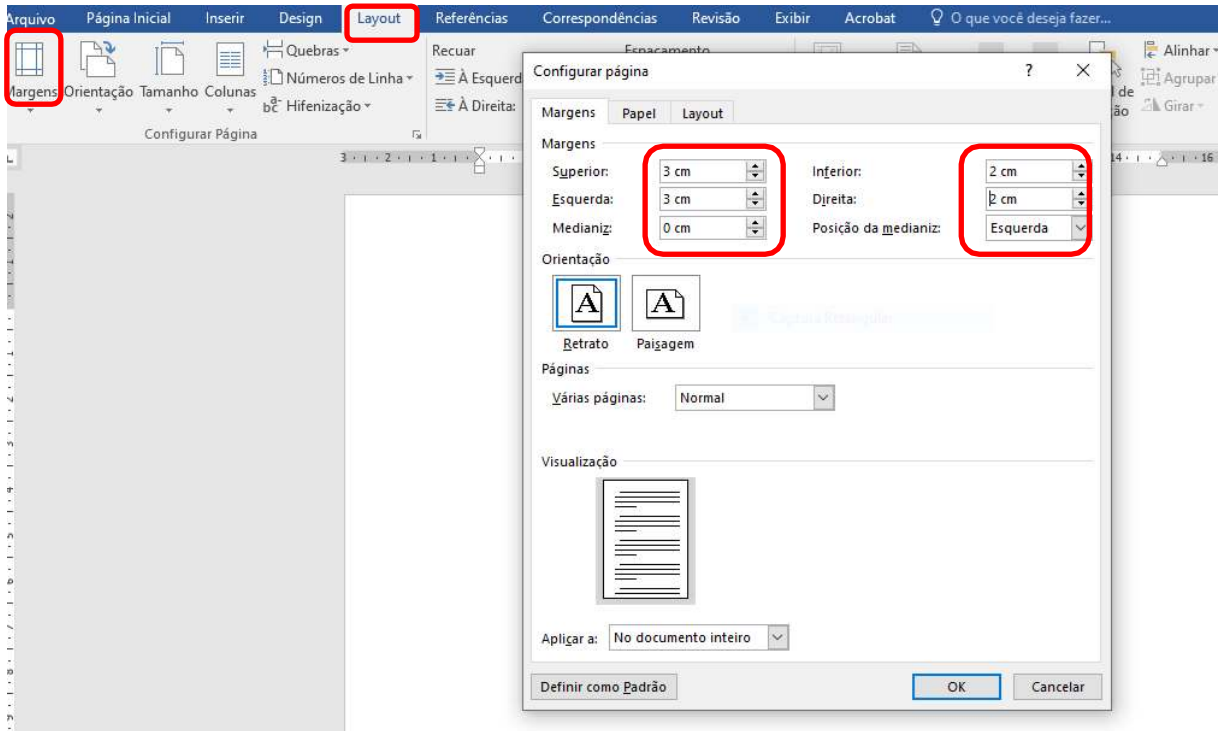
Arquivo Página Inicial Inserir Design Layout Referências Correspondências Revisão Exibir Acrobat O que você deseja fazer...

Margens Orientação Tamanho Colunas
Quebras
Números de Linha
Hifenização
Configurar Página

Recuar
À Esquerd
À Direita:
Espaçamento

Alinhar
Agrupar
Girar

Configurar página
?
X

Margens Papel Layout

Margens
Superior: 3 cm
Inferior: 2 cm
Esquerda: 3 cm
Direita: 2 cm
Medianiz: 0 cm
Posição da medianiz: Esquerda

Orientação
Retrato Paisagem

Páginas
Várias páginas: Normal

Visualização

Aplicar a: No documento inteiro

Definir como Padrão
OK
Cancelar